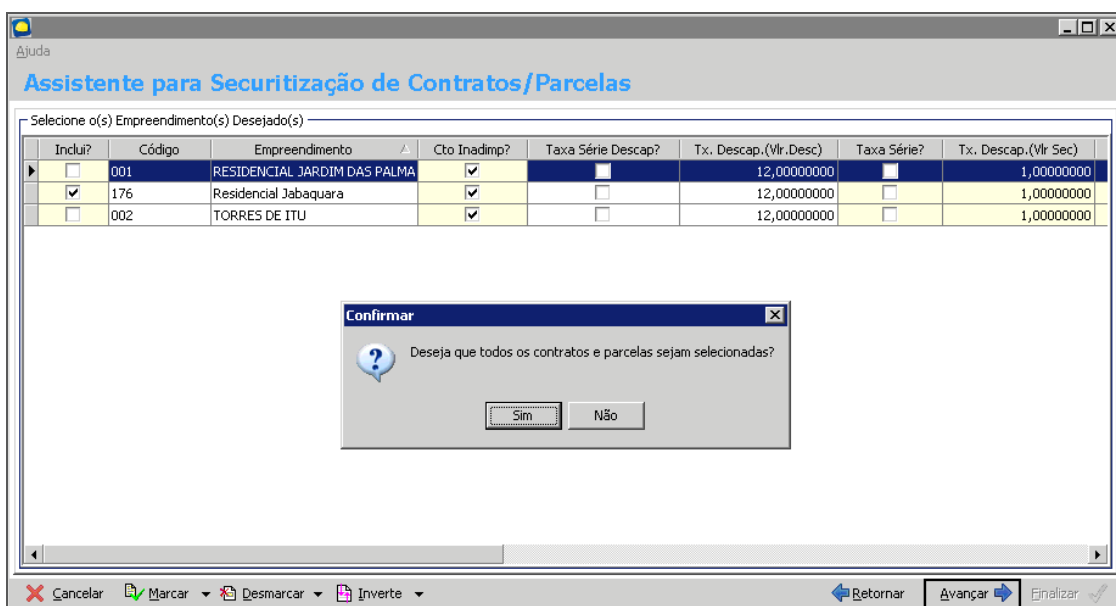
Ajuda

Assistente para Securitização de Contratos/Parcelas

Selecione o(s) Empreendimento(s) Desejado(s)

| Inclui? | Código | Empreendimento | Cto Inadimp? | Taxa Série Descap? | Tx. Descap.(Vlr.Desc) | Taxa Série? | Tx. Descap.(Vlr Sec) |
|---|---|---|---|---|---|---|---|
| ☐ | 001 | RESIDENCIAL JARDIM DAS PALMA | ☑ | ☐ | 12,00000000 | ☐ | 1,00000000 |
| ☑ | 176 | Residencial Jabaquara | ☑ | ☐ | 12,00000000 | ☐ | 1,00000000 |
| ☐ | 002 | TORRES DE ITU | ☑ | ☐ | 12,00000000 | ☐ | 1,00000000 |

Confirmar

Deseja que todos os contratos e parcelas sejam selecionadas?

Sim Não

Cancelar Marcar Desmarcar Inverte Retornar Avançar Finalizar